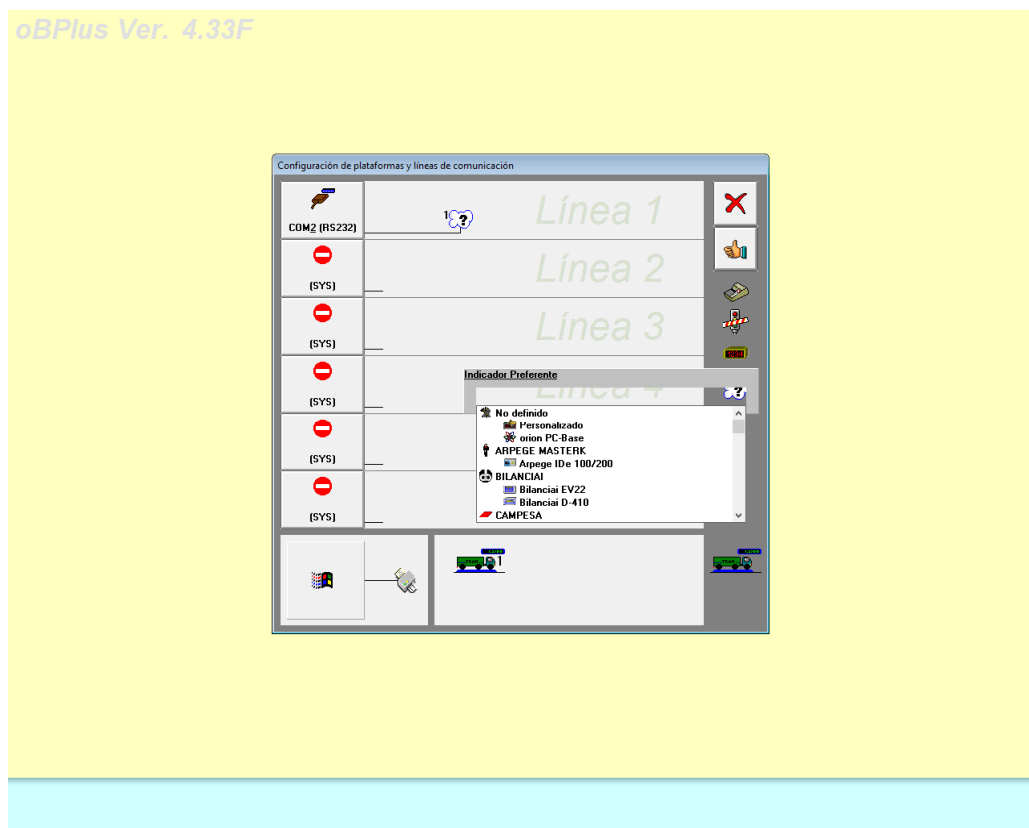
oBPlus Ver. 4.33F

Configuración de plataformas y líneas de comunicación

COM2 (RS232)
1
Línea 1
(SYS)
Línea 2
(SYS)
Línea 3
(SYS)
Línea 4
(SYS)
(SYS)

Indicador Preferente
No definido
Personalizado
orion PC-Base
ARPEGE MASTERK
Arpege IDe 100/200
BILANCIAI
Bilanciai EV22
Bilanciai D-410
CAMPESA

1